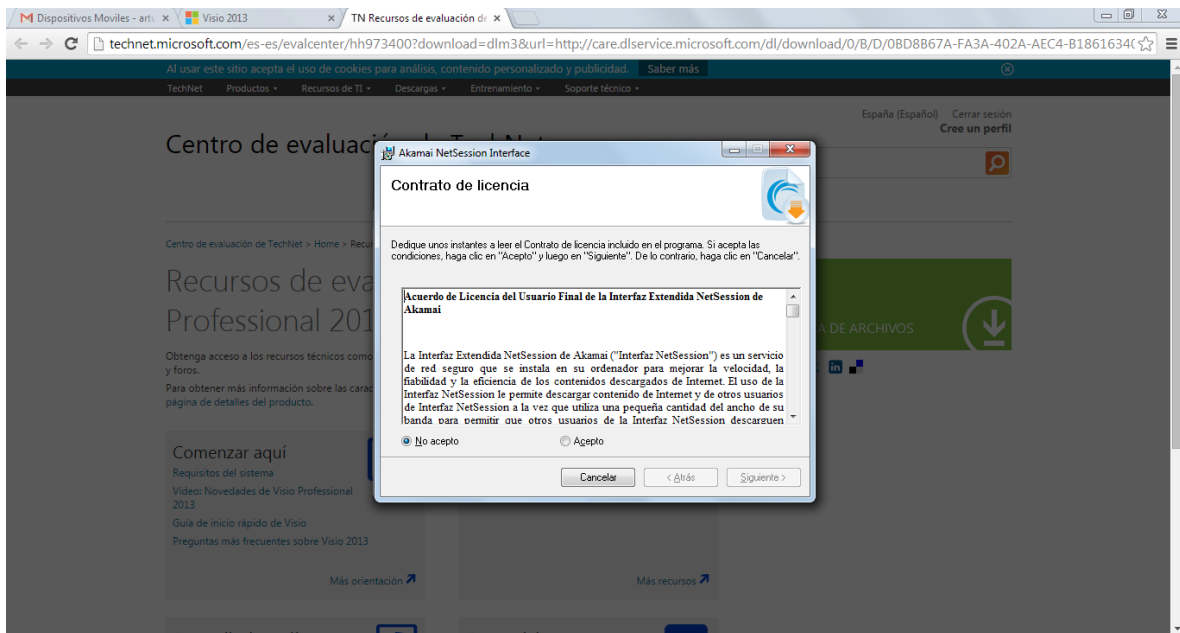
Dispositivos Moviles - artı × | Visio 2013 × | TN Recursos de evaluación d ×

technet.microsoft.com/es-es/evalcenter/hh973400?download=dlm3&url=http://care.dlservice.microsoft.com/dl/download/0/B/D/0BD8B67A-FA3A-402A-AEC4-B1861634(

Al usar este sitio acepta el uso de cookies para análisis, contenido personalizado y publicidad. Saber más

TechNet Productos Recursos de TI Descargas Entrenamiento Soporte técnico

España (Español) Cerrar sesión
Cree un perfil

Centro de evaluac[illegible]

Centro de evaluación de TechNet > Home > Recu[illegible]

Recursos de eva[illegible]
Professional 201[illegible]

Obtenga acceso a los recursos técnicos como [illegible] y foros.
Para obtener más información sobre las carac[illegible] página de detalles del producto.

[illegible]A DE ARCHIVOS

Comenzar aquí
Requisitos del sistema
Vídeo: Novedades de Visio Professional 2013
Guía de inicio rápido de Visio
Preguntas más frecuentes sobre Visio 2013

Más orientación

Más recursos

Akamai NetSession Interface

Contrato de licencia

Dedique unos instantes a leer el Contrato de licencia incluido en el programa. Si acepta las condiciones, haga clic en "Acepto" y luego en "Siguiente". De lo contrario, haga clic en "Cancelar".

Acuerdo de Licencia del Usuario Final de la Interfaz Extendida NetSession de Akamai

La Interfaz Extendida NetSession de Akamai ("Interfaz NetSession") es un servicio de red seguro que se instala en su ordenador para mejorar la velocidad, la fiabilidad y la eficiencia de los contenidos descargados de Internet. El uso de la Interfaz NetSession le permite descargar contenido de Internet y de otros usuarios de Interfaz NetSession a la vez que utiliza una pequeña cantidad del ancho de su banda para permitir que otros usuarios de la Interfaz NetSession descarguen

No acepto
Acepto

Cancelar
< Atrás
Siguiente >